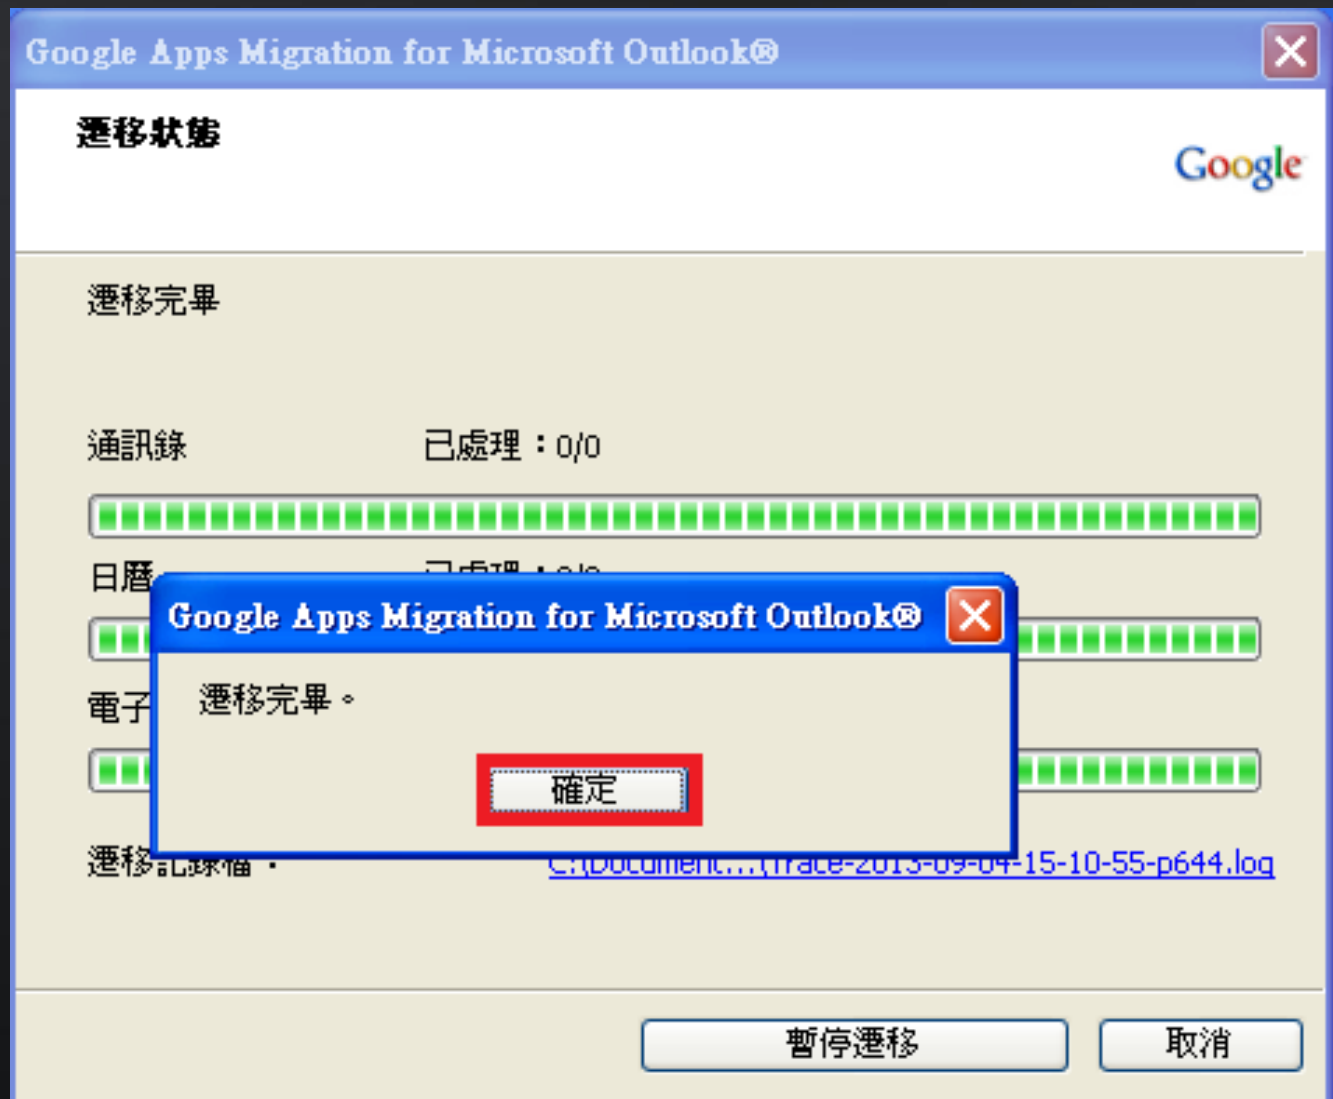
Google Apps Migration for Microsoft Outlook®

遷移狀態

Google

遷移完畢

通訊錄　已處理：0/0

日曆　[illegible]

電子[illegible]

Google Apps Migration for Microsoft Outlook®

遷移完畢。

確定

遷移記錄檔：　C:\Document...\Trace-2013-09-04-15-10-55-p644.log

暫停遷移　取消